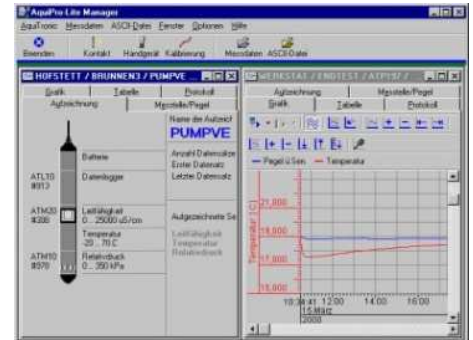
AquaPro Lite Manager

AquaTronic Messdaten ASCII-Datei Fenster Optionen Hilfe

Beenden Kontakt Handgerät Kalibrierung Messdaten ASCII-Datei

HOFSTETT / BRUNNEN3 / PUMPVE

Grafik Tabelle Protokoll

Aufzeichnung Messstelle/Pegel

Batterie

ATL10 8913 Datenlogger

ATM20 8200 Leitfähigkeit 0...25000 uS/cm

Temperatur -20...70 C

ATM10 8978 Relativdruck 0...350 kPa

Name der Aufzeichnung

PUMPVE

Anzahl Datensätze

Erster Datensatz

Letzter Datensatz

Aufgezeichnete Se

Leitfähigkeit

Temperatur

Relativdruck

WERKSTAT / ENDTEST / ATP1?

Aufzeichnung Messstelle/Pegel

Grafik Tabelle Protokoll

— Pegel ü.Sen — Temperatur

21,000

18,000

17,000

10:38:41 12:00 14:00 16:00

15.März 2000